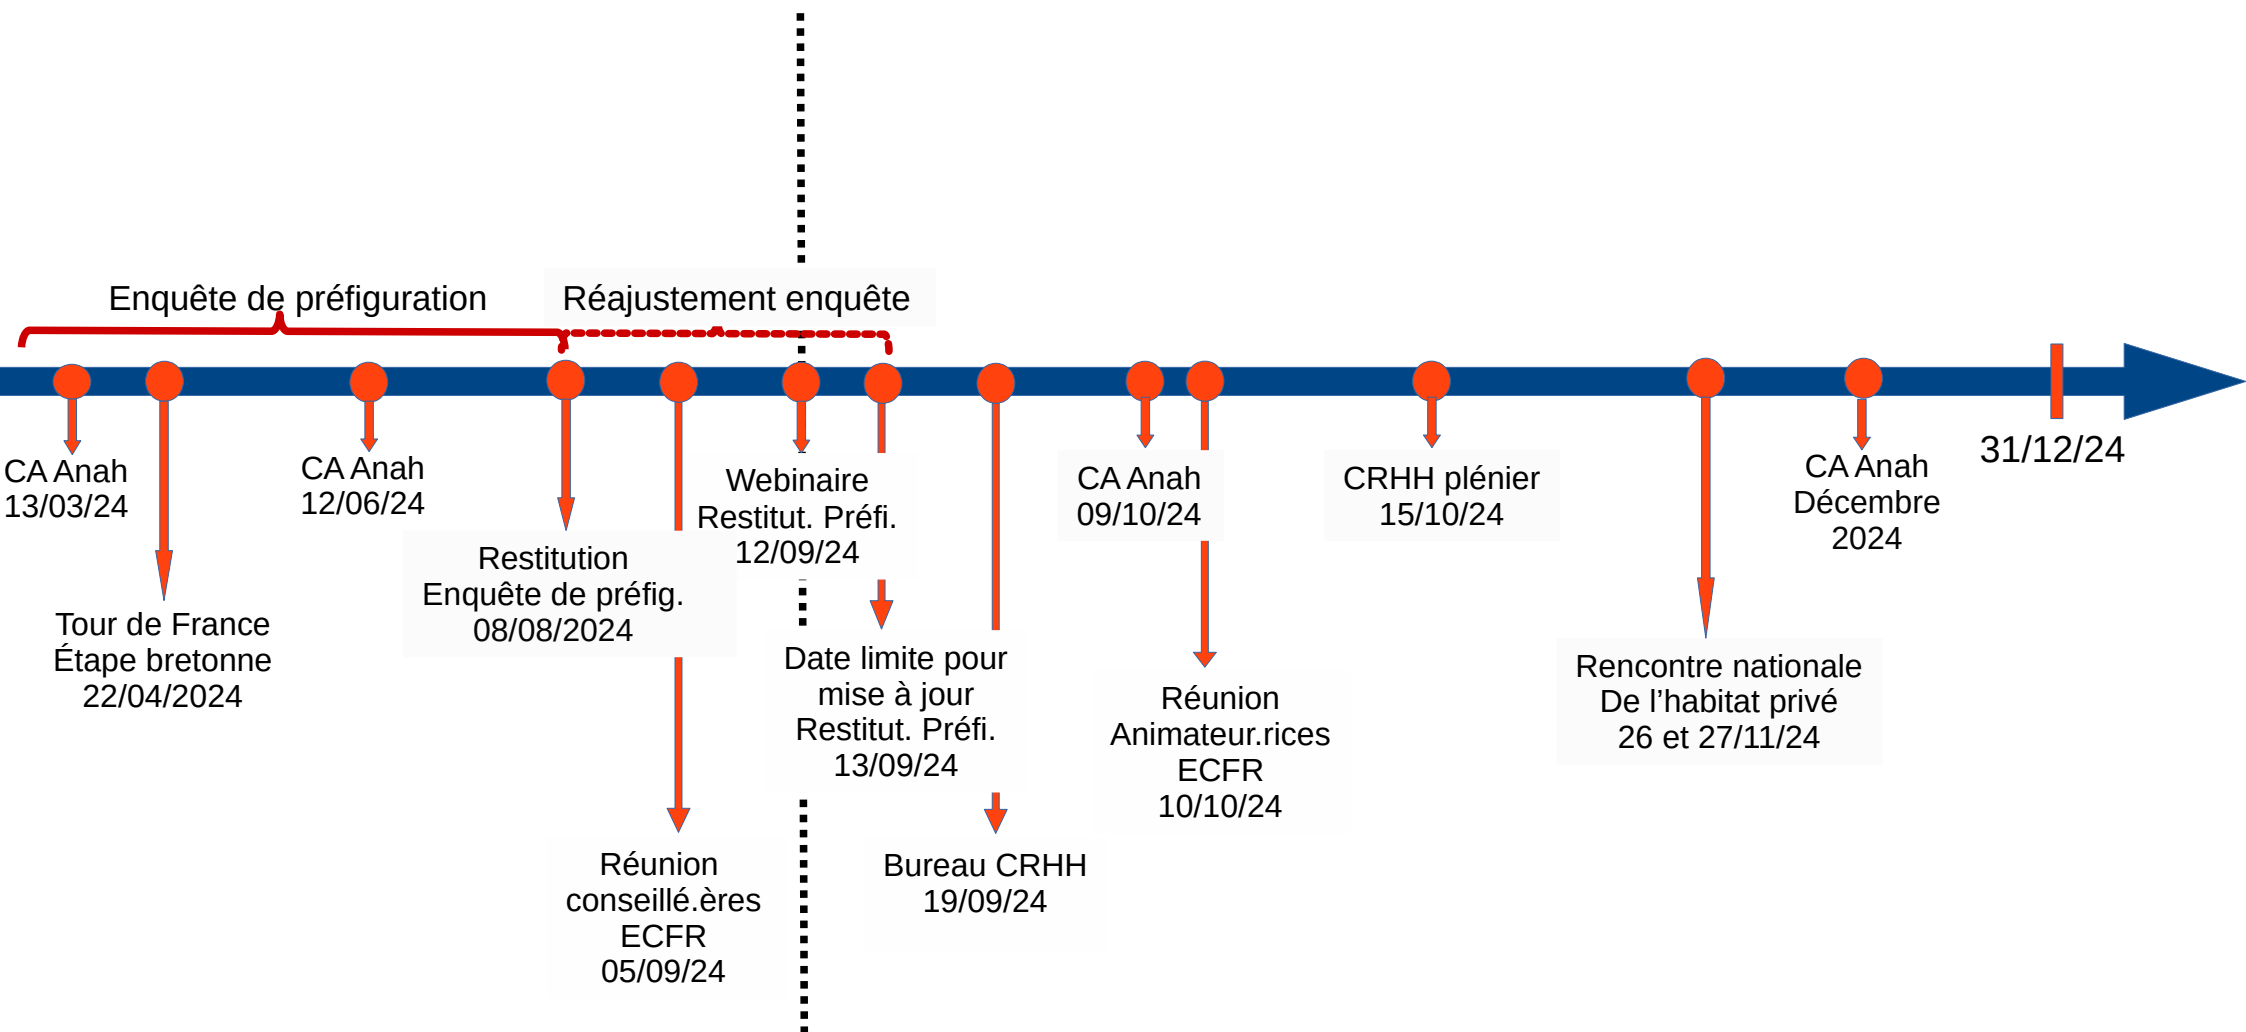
Enquête de préfiguration

Réajustement enquête

CA Anah
13/03/24

Tour de France
Étape bretonne
22/04/2024

CA Anah
12/06/24

Restitution
Enquête de préfig.
08/08/2024

Réunion
conseillé.ères
ECFR
05/09/24

Webinaire
Restitut. Préfi.
12/09/24

Date limite pour
mise à jour
Restitut. Préfi.
13/09/24

Bureau CRHH
19/09/24

CA Anah
09/10/24

Réunion
Animateur.rices
ECFR
10/10/24

CRHH plénier
15/10/24

Rencontre nationale
De l'habitat privé
26 et 27/11/24

CA Anah
Décembre
2024

31/12/24